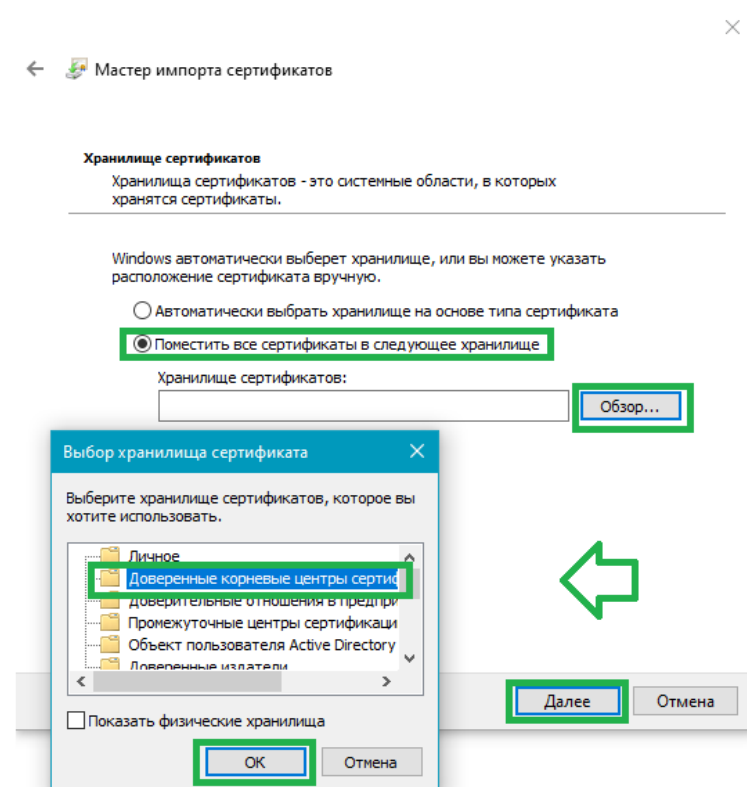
Мастер импорта сертификатов

Хранилище сертификатов

Хранилища сертификатов - это системные области, в которых хранятся сертификаты.

Windows автоматически выберет хранилище, или вы можете указать расположение сертификата вручную.

Автоматически выбрать хранилище на основе типа сертификата

Поместить все сертификаты в следующее хранилище

Хранилище сертификатов:

Обзор...

Выбор хранилища сертификата

Выберите хранилище сертификатов, которое вы хотите использовать.

Личное
Доверенные корневые центры сертис
Доверительные отношения в предпри
Промежуточные центры сертификаци
Объект пользователя Active Directory
Доверенные издатели

Показать физические хранилища

ОК

Отмена

Далее

Отмена